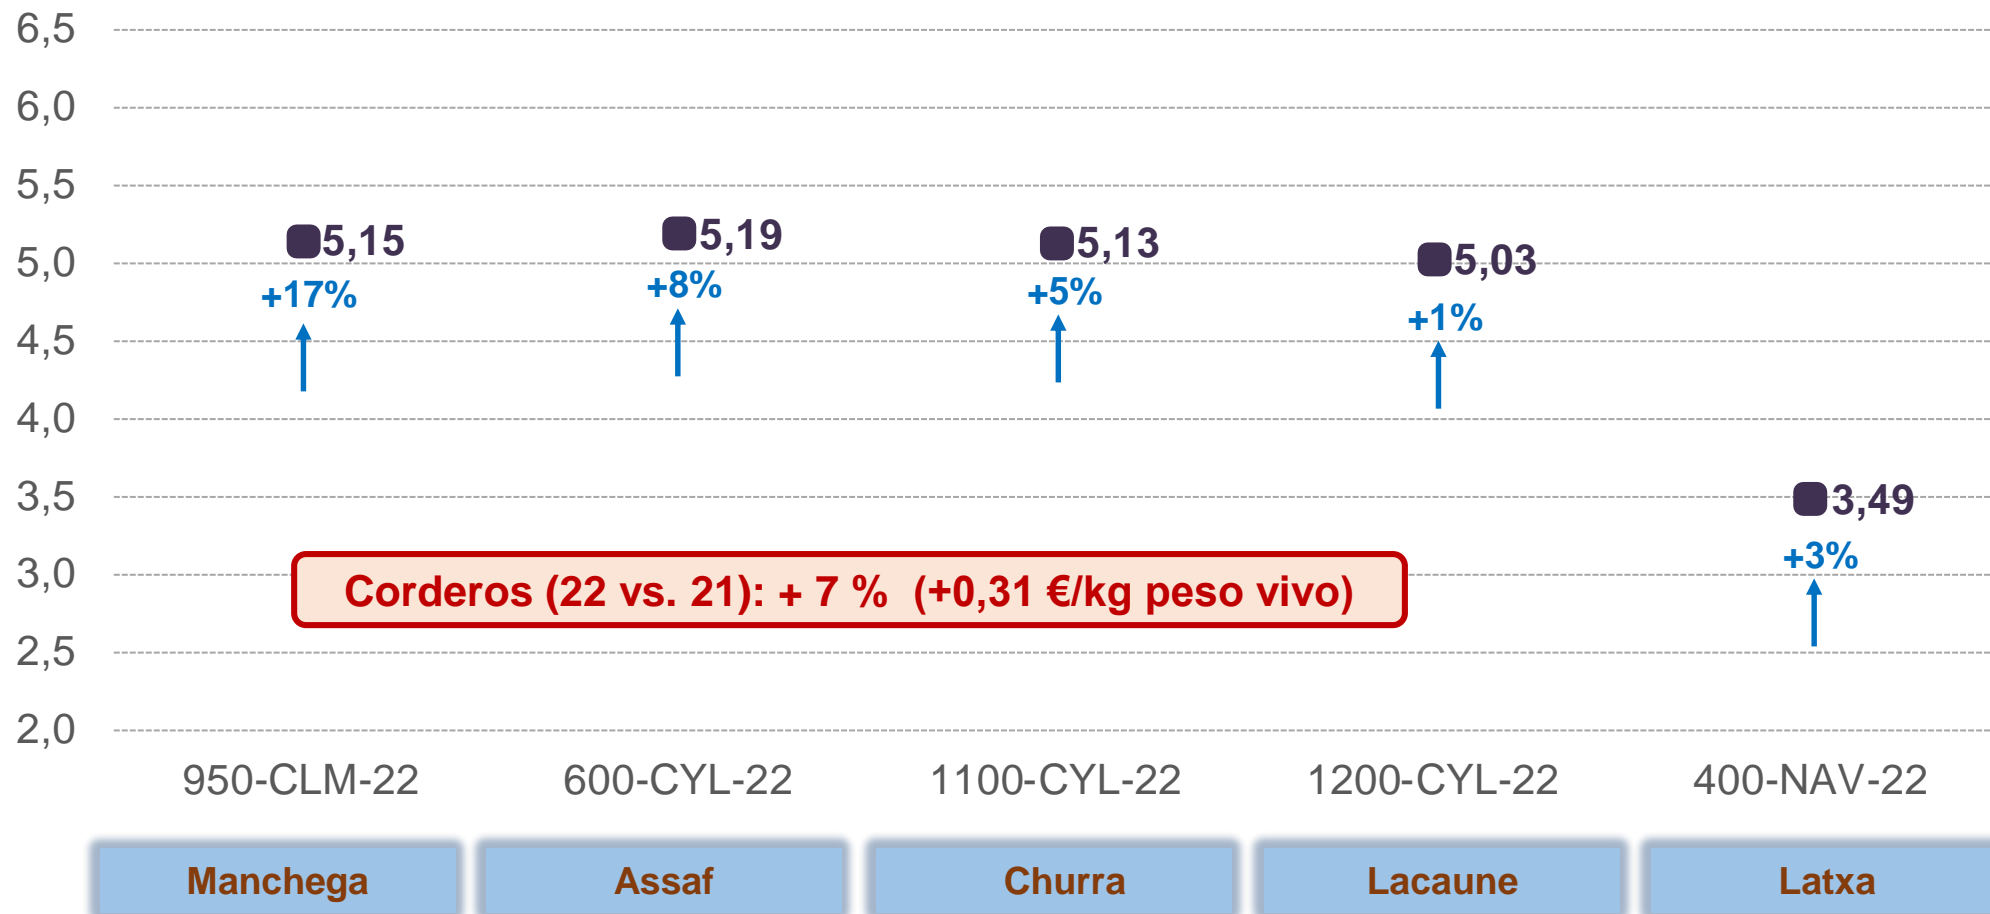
6,5
6,0
5,5
5,0
4,5
4,0
3,5
3,0
2,5
2,0

5,15
+17%

5,19
+8%

5,13
+5%

5,03
+1%

3,49
+3%

Corderos (22 vs. 21): + 7 % (+0,31 €/kg peso vivo)

950-CLM-22
600-CYL-22
1100-CYL-22
1200-CYL-22
400-NAV-22

Manchega
Assaf
Churra
Lacaune
Latxa